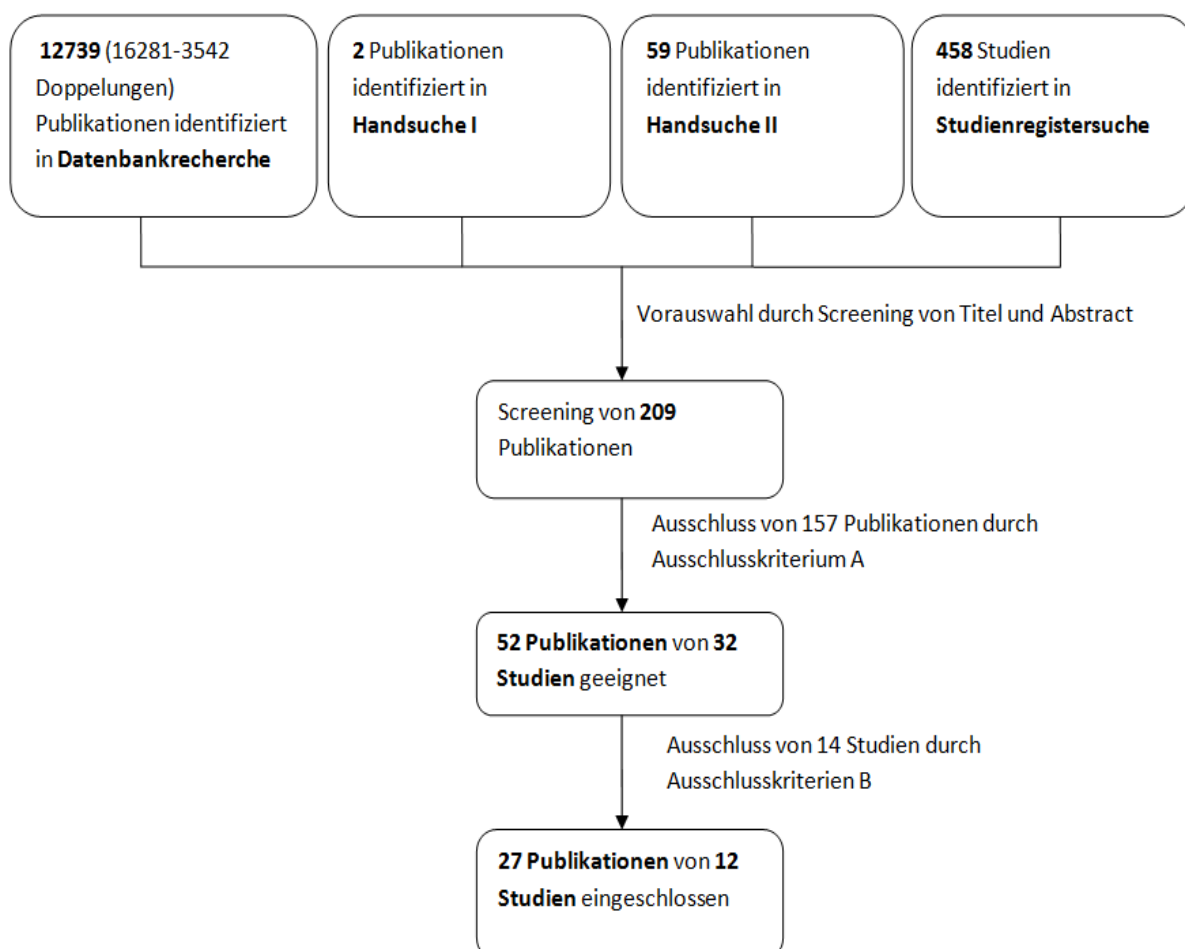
12739 (16281-3542 Doppelungen) Publikationen identifiziert in Datenbankrecherche

2 Publikationen identifiziert in Handsuche I

59 Publikationen identifiziert in Handsuche II

458 Studien identifiziert in Studienregistersuche

Vorauswahl durch Screening von Titel und Abstract

Screening von 209 Publikationen

Ausschluss von 157 Publikationen durch Ausschlusskriterium A

52 Publikationen von 32 Studien geeignet

Ausschluss von 14 Studien durch Ausschlusskriterien B

27 Publikationen von 12 Studien eingeschlossen